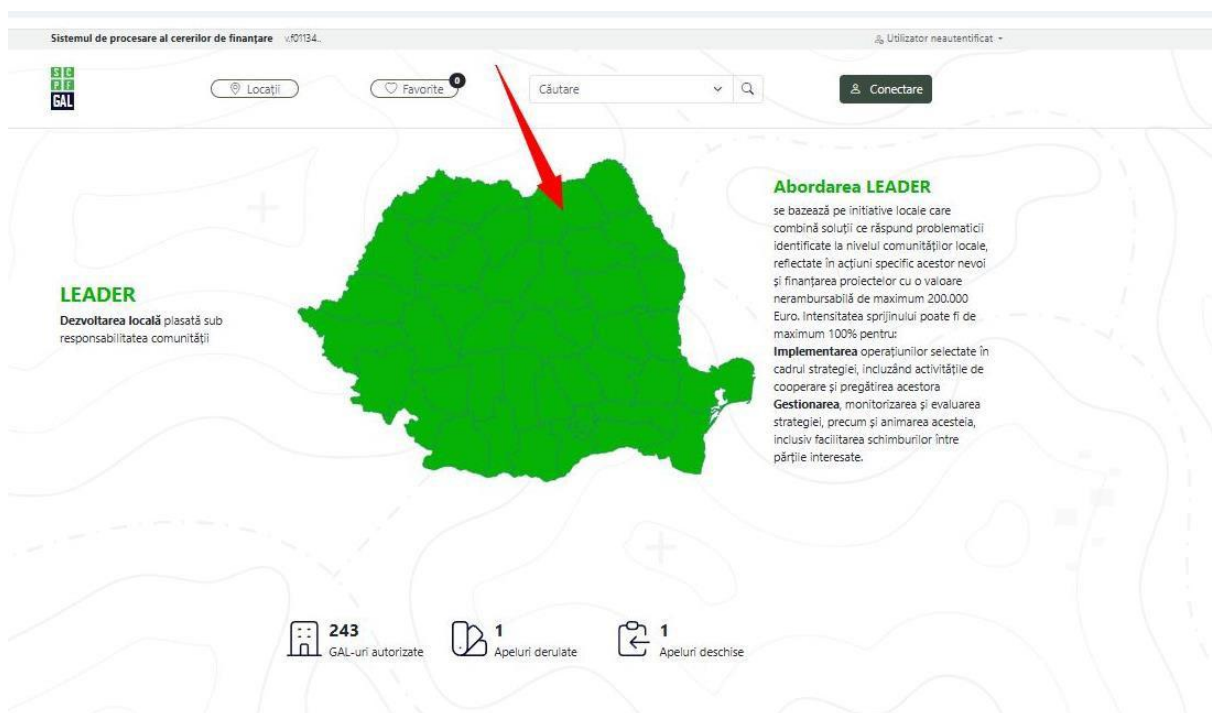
Sistemul de procesare al cererilor de finanțare v.f01134..

Utilizator neautentificat

SC
PF
GAL

Locații

Favorite 0

Căutare

Conectare

LEADER

Dezvoltarea locală plasată sub responsabilitatea comunității

Abordarea LEADER

se bazează pe initiative locale care combină soluții ce răspund problematicii identificate la nivelul comunităților locale, reflectate în acțiuni specific acestor nevoi și finanțarea proiectelor cu o valoare nerambursabilă de maximum 200.000 Euro. Intensitatea sprijinului poate fi de maximum 100% pentru:
Implementarea operațiunilor selectate în cadrul strategiei, incluzând activitățile de cooperare și pregătirea acestora
Gestionarea, monitorizarea și evaluarea strategiei, precum și animarea acesteia, inclusiv facilitarea schimburilor între părțile interesate.

243
GAL-uri autorizate

1
Apeluri derulate

1
Apeluri deschise